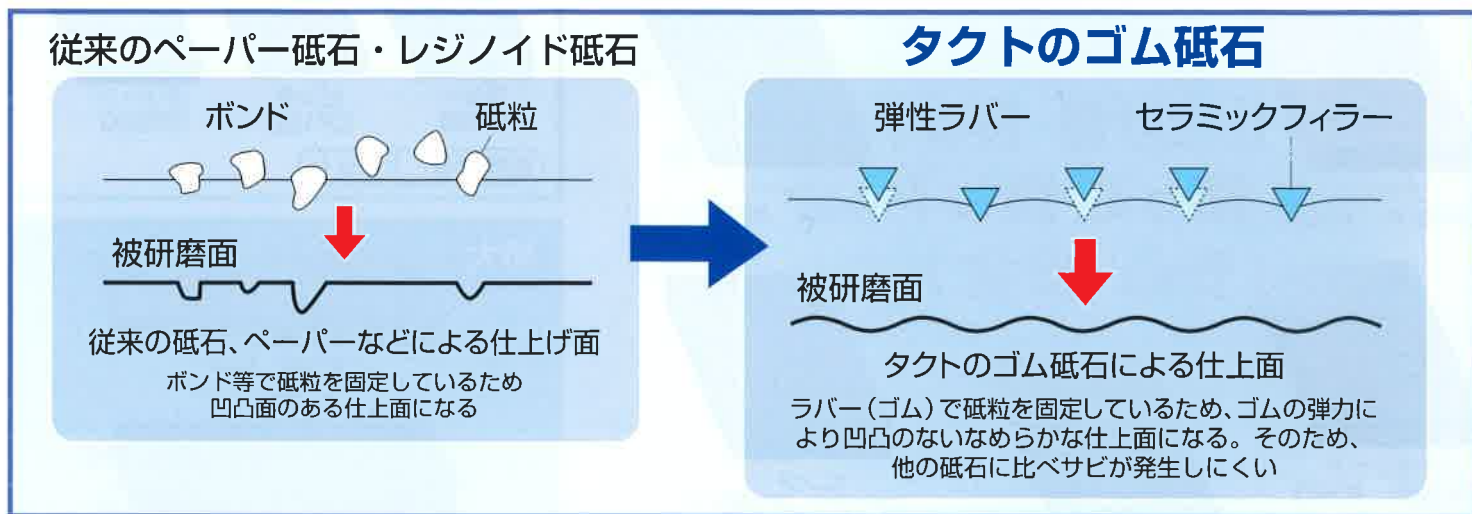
従来のペーパー砥石・レジノイド砥石

ボンド

砥粒

被研磨面

従来の砥石、ペーパーなどによる仕上げ面

ボンド等で砥粒を固定しているため
凹凸面のある仕上面になる

タクトのゴム砥石

弾性ラバー

セラミックフィラー

被研磨面

タクトのゴム砥石による仕上面

ラバー（ゴム）で砥粒を固定しているため、ゴムの弾力により凹凸のないなめらかな仕上面になる。そのため、他の砥石に比べサビが発生しにくい